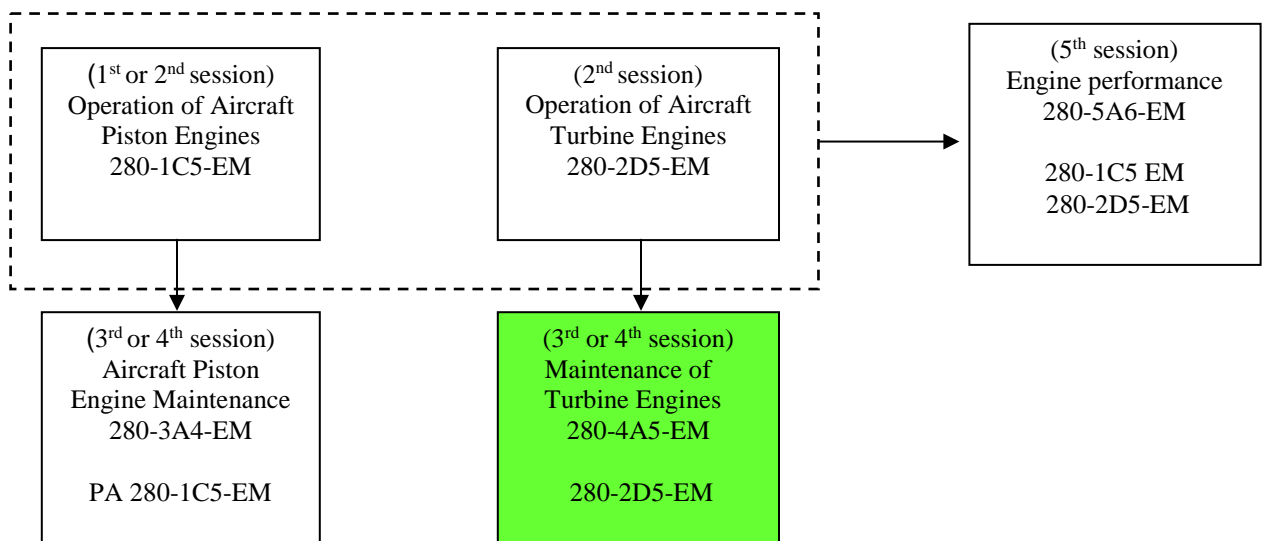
(1$^{st}$ or 2$^{nd}$ session)
Operation of Aircraft Piston Engines
280-1C5-EM

(2$^{nd}$ session)
Operation of Aircraft Turbine Engines
280-2D5-EM

(5$^{th}$ session)
Engine performance
280-5A6-EM

280-1C5 EM
280-2D5-EM

(3$^{rd}$ or 4$^{th}$ session)
Aircraft Piston Engine Maintenance
280-3A4-EM

PA 280-1C5-EM

(3$^{rd}$ or 4$^{th}$ session)
Maintenance of Turbine Engines
280-4A5-EM

280-2D5-EM